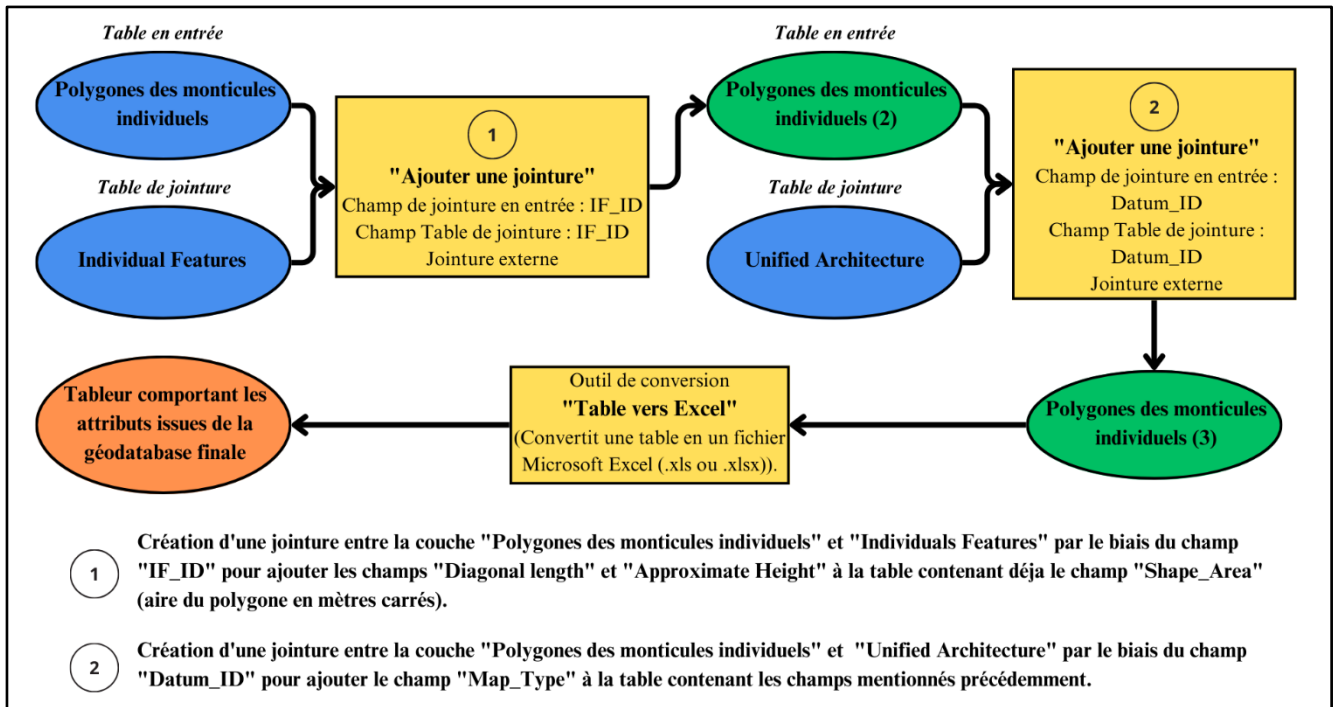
Table en entrée

Polygones des monticules individuels

Table de jointure

Individual Features

1
"Ajouter une jointure"
Champ de jointure en entrée : IF_ID
Champ Table de jointure : IF_ID
Jointure externe

Table en entrée

Polygones des monticules individuels (2)

Table de jointure

Unified Architecture

2
"Ajouter une jointure"
Champ de jointure en entrée : Datum_ID
Champ Table de jointure : Datum_ID
Jointure externe

Polygones des monticules individuels (3)

Outil de conversion
"Table vers Excel"
(Convertit une table en un fichier Microsoft Excel (.xls ou .xlsx)).

Tableur comportant les attributs issues de la géodatabase finale

1 Création d'une jointure entre la couche "Polygones des monticules individuels" et "Individuals Features" par le biais du champ "IF_ID" pour ajouter les champs "Diagonal length" et "Approximate Height" à la table contenant déja le champ "Shape_Area" (aire du polygone en mètres carrés).

2 Création d'une jointure entre la couche "Polygones des monticules individuels" et "Unified Architecture" par le biais du champ "Datum_ID" pour ajouter le champ "Map_Type" à la table contenant les champs mentionnés précédemment.